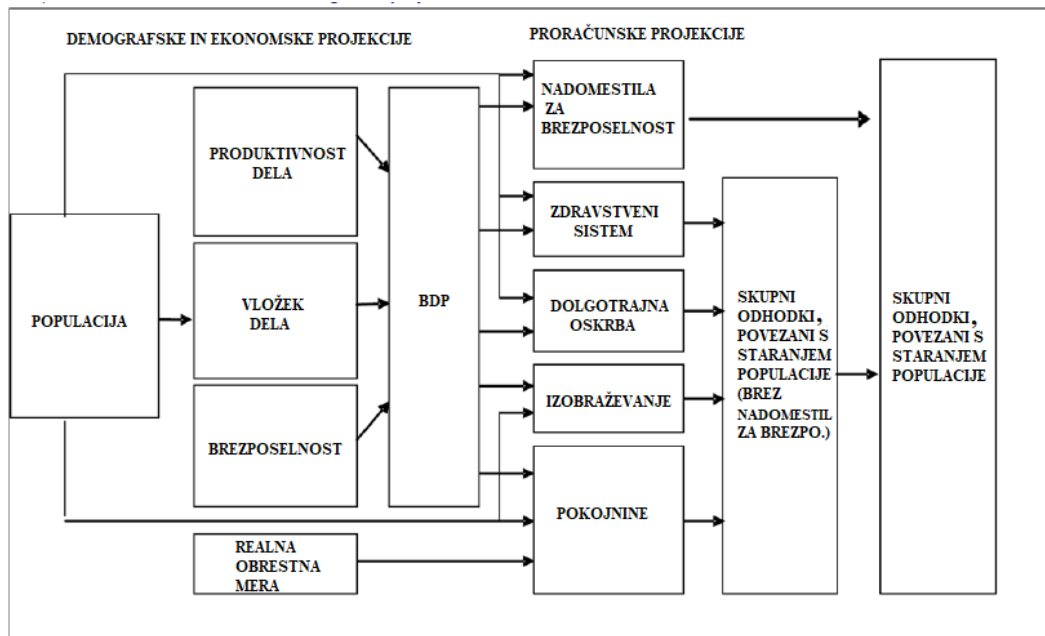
DEMOGRAFSKE IN EKONOMSKE PROJEKCIJE

PRORAČUNSKE PROJEKCIJE

POPULACIJA

PRODUKTIVNOST DELA

VLOŽEK DELA

BREZPOSELNOST

BDP

REALNA OBRESTNA MERA

NADOMESTILA ZA BREZPOSELNOST

ZDRAVSTVENI SISTEM

DOLGOTRAJNA OSKRBA

IZOBRAŽEVANJE

POKOJNINE

SKUPNI ODHODKI, POVEZANI S STARANJEM POPULACIJE (BREZ NADOMESTIL ZA BREZPO.)

SKUPNI ODHODKI, POVEZANI S STARANJEM POPULACIJE